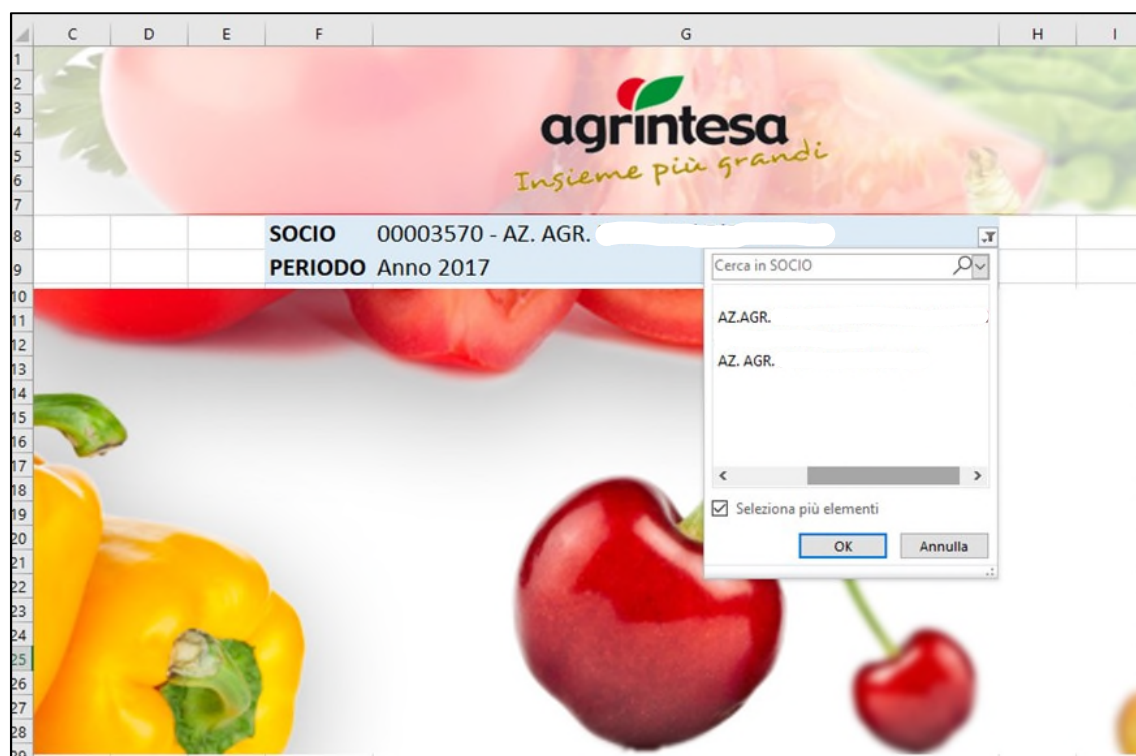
C D E F G H I

1
2
3
4
5
6
7
8
9
10
11
12
13
14
15
16
17
18
19
20
21
22
23
24
25
26
27
28

agrintesa
Insieme più grandi

SOCIO 00003570 - AZ. AGR. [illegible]
PERIODO Anno 2017

Cerca in SOCIO

AZ.AGR.

AZ. AGR.

Seleziona più elementi

OK Annulla